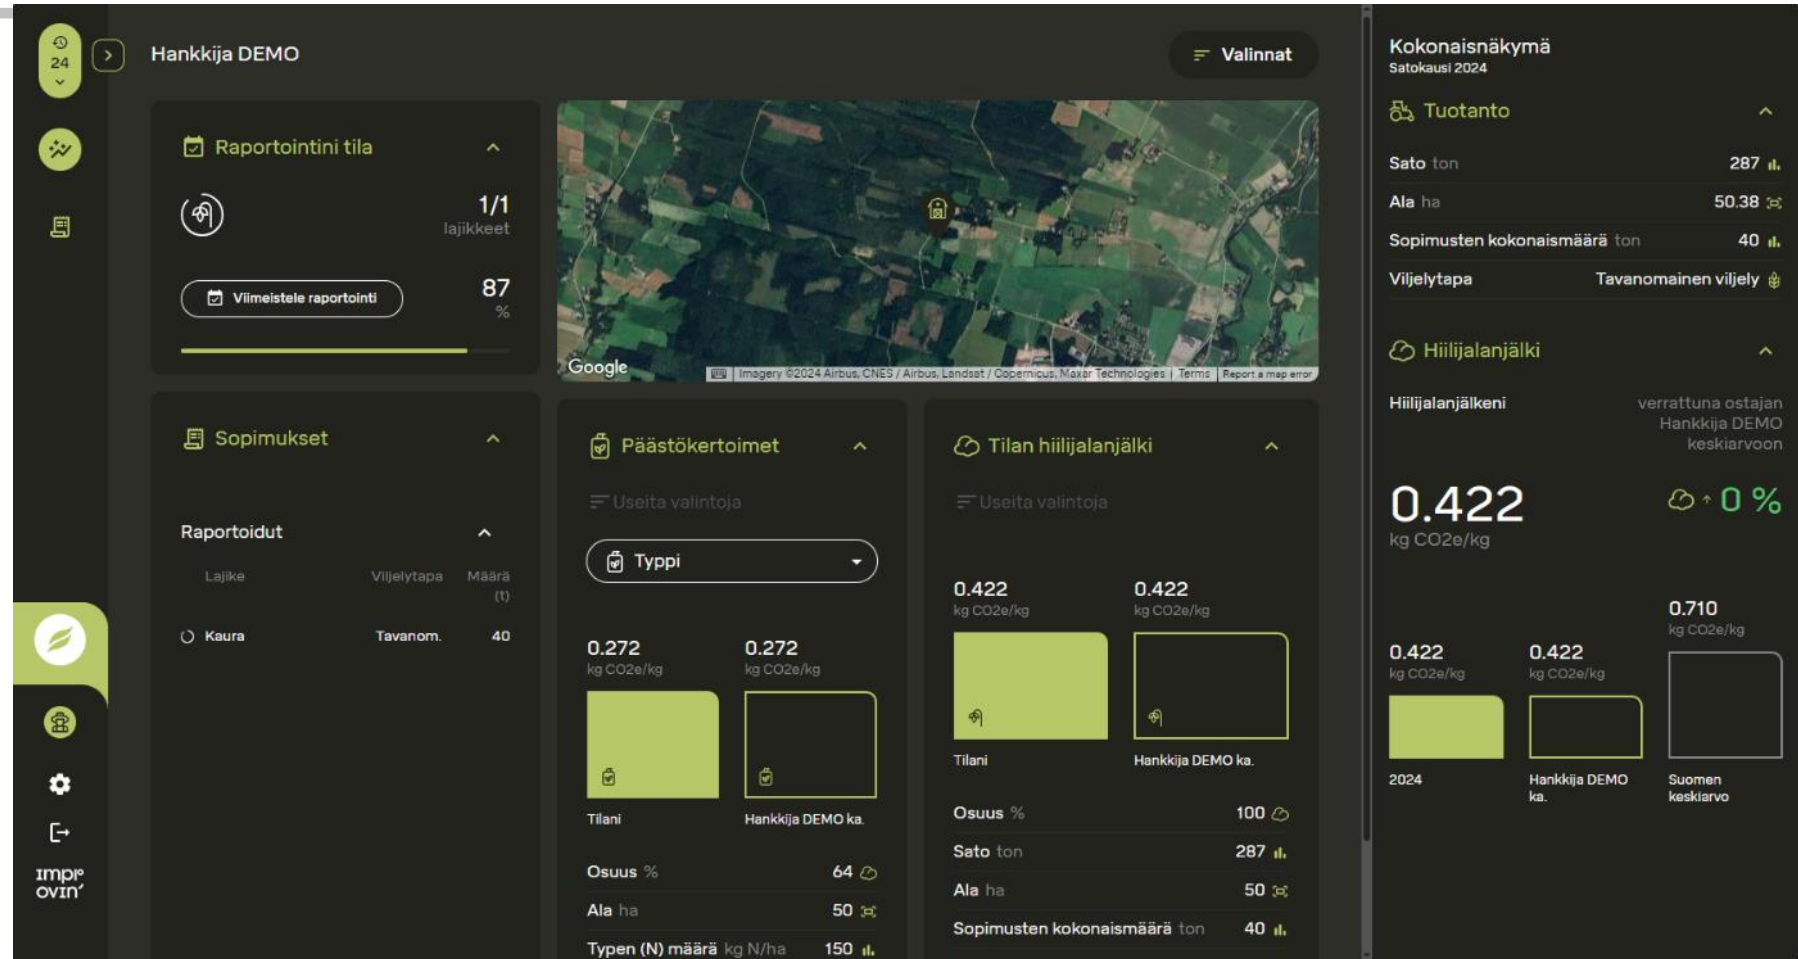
24

Hankkija DEMO

Valinnat

Raportointini tila

1/1
lajikkeet

Viimeistele raportointi

87
%

Google
Imagery ©2024 Airbus, CNES / Airbus, Landsat / Copernicus, Maxar Technologies | Terms | Report a map error

Sopimukset

Raportoidut

| Lajike | Viljelytapa | Määrä (t) |
|---|---|---|
| Kaura | Tavanom. | 40 |

Päästökertoimet

Useita valintoja

Typpi

0.272
kg CO2e/kg

0.272
kg CO2e/kg

Tilani

Hankkija DEMO ka.

Osuus % 64
Ala ha 50
Typen (N) määrä kg N/ha 150

Tilan hiilijalanjälki

Useita valintoja

0.422
kg CO2e/kg

0.422
kg CO2e/kg

Tilani

Hankkija DEMO ka.

Osuus % 100
Sato ton 287
Ala ha 50
Sopimusten kokonaismäärä ton 40

Kokonaisnäkymä
Satokausi 2024

Tuotanto

Sato ton 287
Ala ha 50.38
Sopimusten kokonaismäärä ton 40
Viljelytapa Tavanomainen viljely

Hiilijalanjälki

Hiilijalanjälkeni
verrattuna ostajan Hankkija DEMO keskiarvoon

0.422
kg CO2e/kg

0 %

0.422
kg CO2e/kg

0.422
kg CO2e/kg

0.710
kg CO2e/kg

2024

Hankkija DEMO ka.

Suomen keskiarvo

impr ovin'